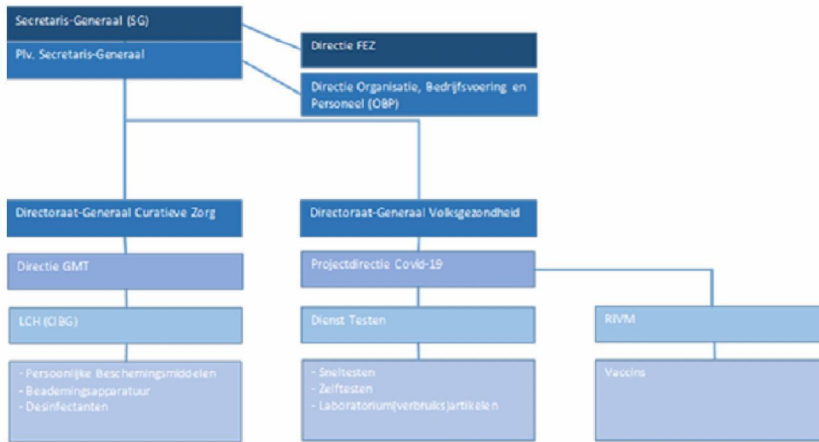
Secretaris-Generaal (SG)

Plv. Secretaris-Generaal

Directie FEZ

Directie Organisatie, Bedrijfsvoering en Personeel (OBP)

Directoraat-Generaal Curatieve Zorg

Directoraat-Generaal Volksgezondheid

Directie GMT

Projectdirectie Covid-19

LCH (CIBG)

Dienst Testen

RIVM

- Persoonlijke Beschermingsmiddelen
- Beademingsapparatuur
- Desinfectanten

- Sneltesten
- Zelftesten
- Laboratorium(verbruiks)artikelen

Vaccins